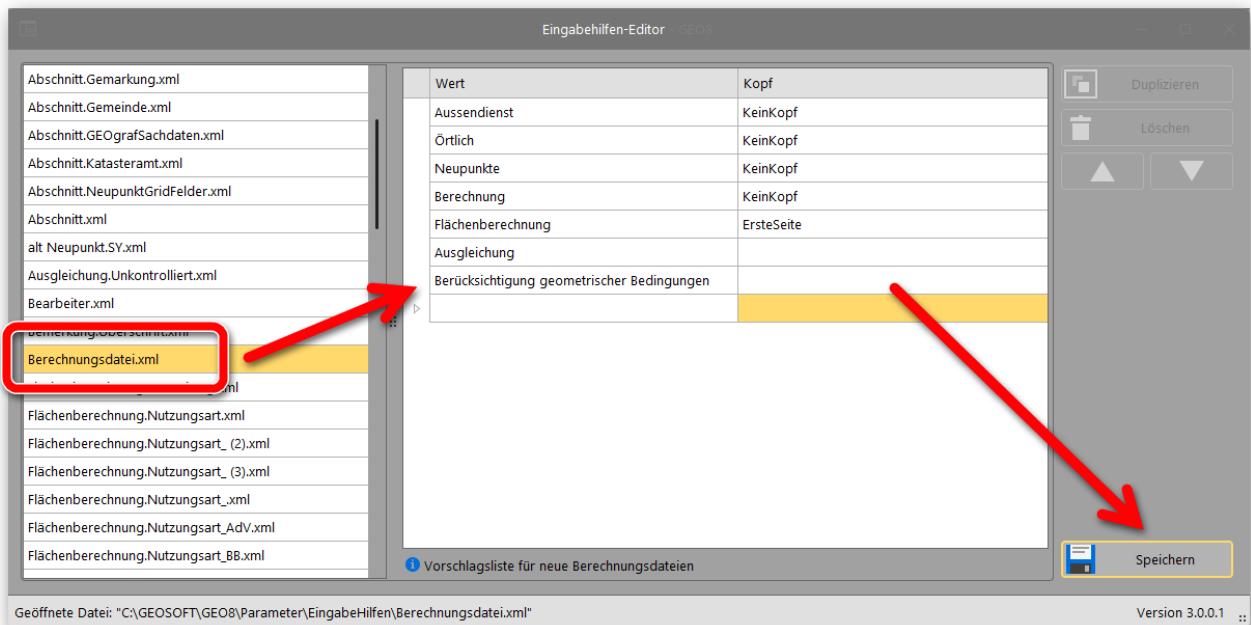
Eingabehilfen-Editor GEO8

Abschnitt.Gemarkung.xml
Abschnitt.Gemeinde.xml
Abschnitt.GEOgrafSachdaten.xml
Abschnitt.Katasteramt.xml
Abschnitt.NeupunktGridFelder.xml
Abschnitt.xml
alt Neupunkt.SY.xml
Ausgleichung.Unkontrolliert.xml
Bearbeiter.xml
Bemerkung.Überschrift.xml
Berechnungsdatei.xml
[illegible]xml
Flächenberechnung.Nutzungsart.xml
Flächenberechnung.Nutzungsart_ (2).xml
Flächenberechnung.Nutzungsart_ (3).xml
Flächenberechnung.Nutzungsart_.xml
Flächenberechnung.Nutzungsart_AdV.xml
Flächenberechnung.Nutzungsart_BB.xml

| Wert | Kopf |
|---|---|
| Aussendienst | KeinKopf |
| Örtlich | KeinKopf |
| Neupunkte | KeinKopf |
| Berechnung | KeinKopf |
| Flächenberechnung | ErsteSeite |
| Ausgleichung | |
| Berücksichtigung geometrischer Bedingungen | |
| | |

Duplizieren
Löschen

Vorschlagsliste für neue Berechnungsdateien

Speichern

Geöffnete Datei: "C:\GEOSOFT\GEO8\Parameter\EingabeHilfen\Berechnungsdatei.xml"
Version 3.0.0.1